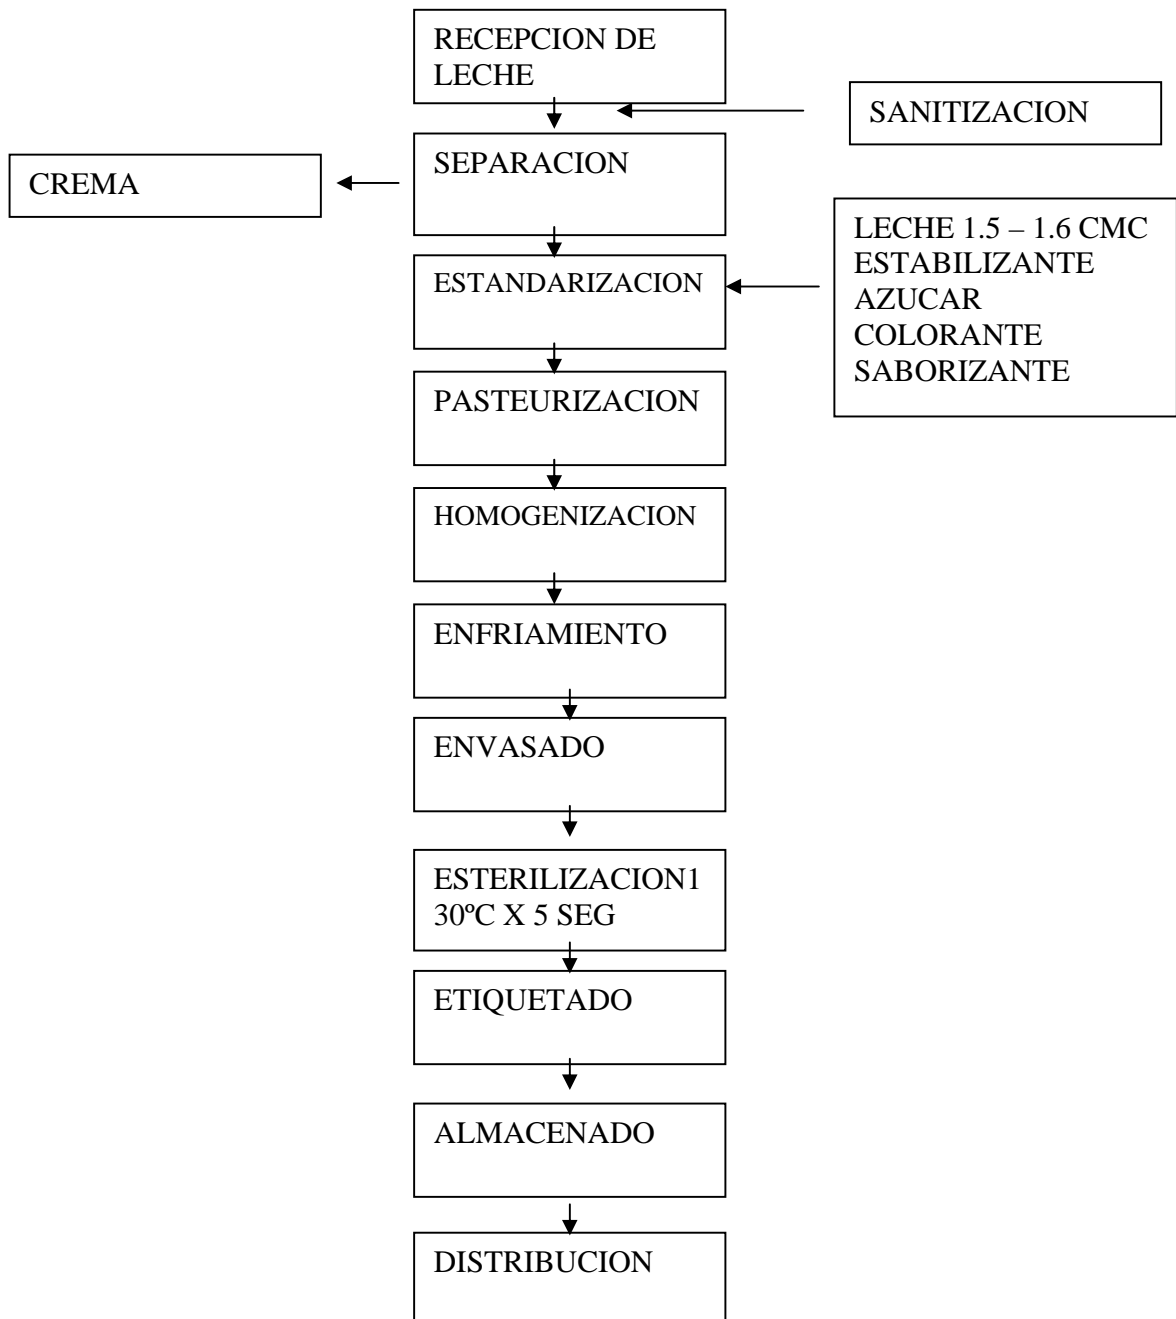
RECEPCION DE LECHE

SANITIZACION

SEPARACION

CREMA

ESTANDARIZACION

LECHE 1.5 – 1.6 CMC
ESTABILIZANTE
AZUCAR
COLORANTE
SABORIZANTE

PASTEURIZACION

HOMOGENIZACION

ENFRIAMIENTO

ENVASADO

ESTERILIZACION1
30ºC X 5 SEG

ETIQUETADO

ALMACENADO

DISTRIBUCION